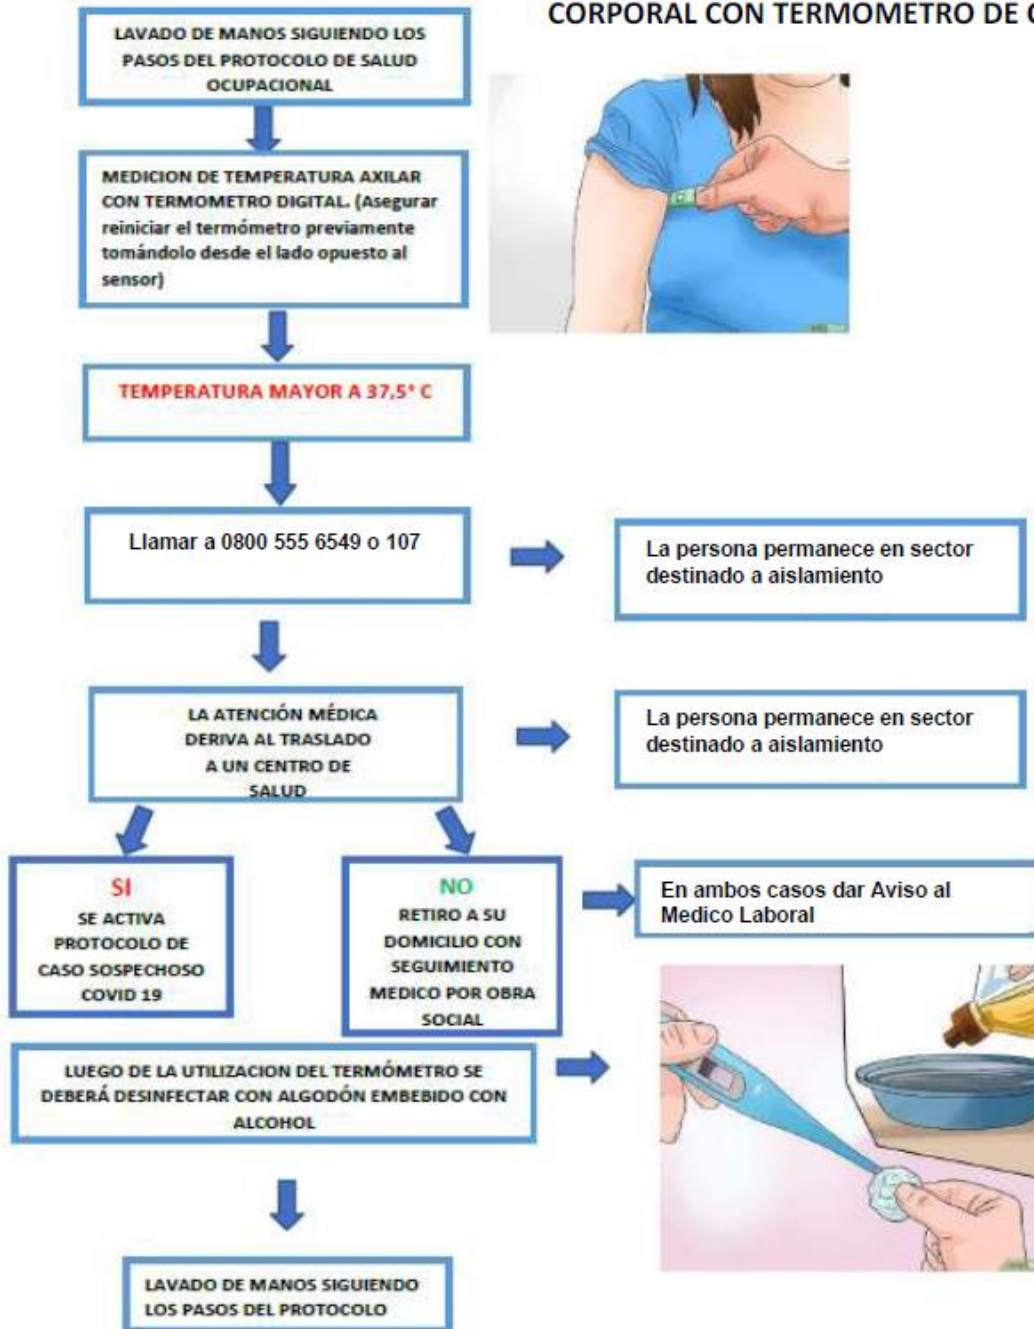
CORPORAL CON TERMOMETRO DE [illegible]

LAVADO DE MANOS SIGUIENDO LOS PASOS DEL PROTOCOLO DE SALUD OCUPACIONAL

MEDICION DE TEMPERATURA AXILAR CON TERMOMETRO DIGITAL. (Asegurar reiniciar el termómetro previamente tomándolo desde el lado opuesto al sensor)

TEMPERATURA MAYOR A 37,5° C

Llamar a 0800 555 6549 o 107

La persona permanece en sector destinado a aislamiento

LA ATENCIÓN MÉDICA DERIVA AL TRASLADO A UN CENTRO DE SALUD

La persona permanece en sector destinado a aislamiento

SI
SE ACTIVA PROTOCOLO DE CASO SOSPECHOSO COVID 19

NO
RETIRO A SU DOMICILIO CON SEGUIMIENTO MEDICO POR OBRA SOCIAL

En ambos casos dar Aviso al Medico Laboral

LUEGO DE LA UTILIZACION DEL TERMÓMETRO SE DEBERÁ DESINFECTAR CON ALGODÓN EMBEBIDO CON ALCOHOL

LAVADO DE MANOS SIGUIENDO LOS PASOS DEL PROTOCOLO